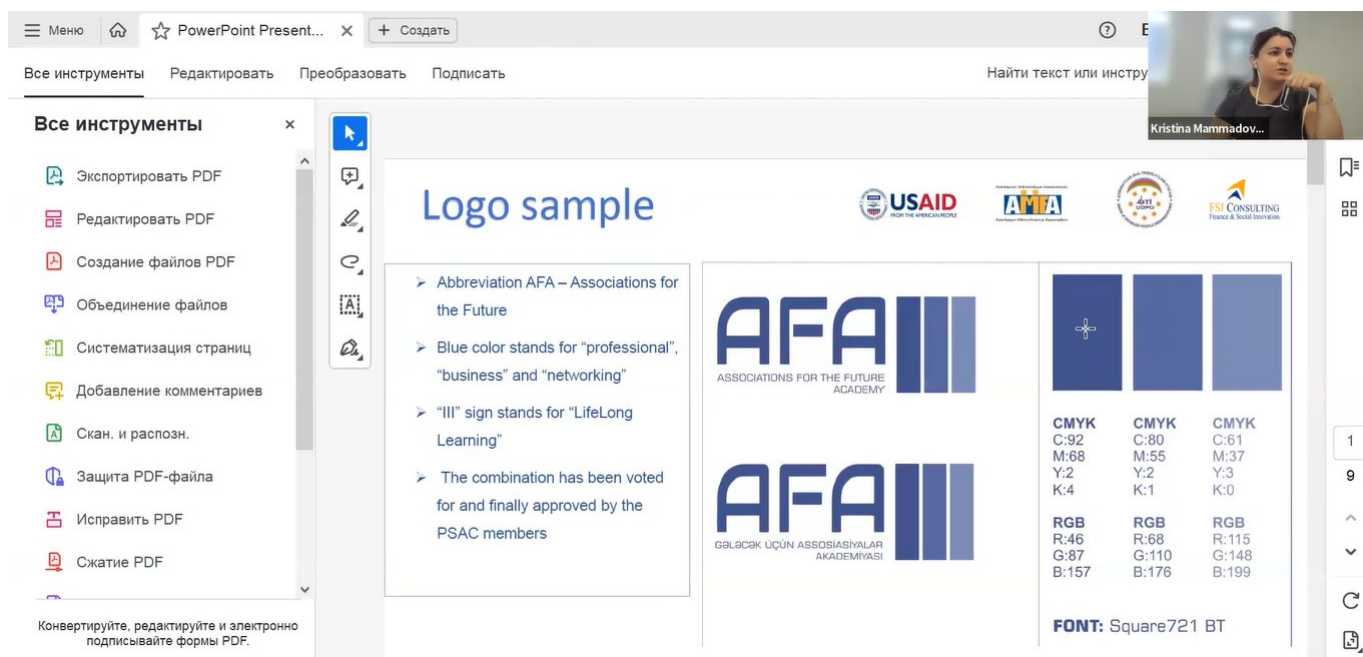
Меню PowerPoint Present... × + Создать

Все инструменты Редактировать Преобразовать Подписать

Найти текст или инстру

Kristina Mammadov...

Все инструменты ×

Экспортировать PDF
Редактировать PDF
Создание файлов PDF
Объединение файлов
Систематизация страниц
Добавление комментариев
Скан. и распозн.
Защита PDF-файла
Исправить PDF
Сжатие PDF

Конвертируйте, редактируйте и электронно подписывайте формы PDF.

Logo sample

USAID FROM THE AMERICAN PEOPLE

AMFA

FSI CONSULTING Finance & Social Innovation

➢ Abbreviation AFA – Associations for the Future

➢ Blue color stands for "professional", "business" and "networking"

➢ "III" sign stands for "LifeLong Learning"

➢ The combination has been voted for and finally approved by the PSAC members

AFA
ASSOCIATIONS FOR THE FUTURE ACADEMY

AFA
GƏLƏCƏK ÜÇÜN ASSOSIASIYALAR AKADEMIYASI

| CMYK | CMYK | CMYK |
|---|---|---|
| C:92 | C:80 | C:61 |
| M:68 | M:55 | M:37 |
| Y:2 | Y:2 | Y:3 |
| K:4 | K:1 | K:0 |

| RGB | RGB | RGB |
|---|---|---|
| R:46 | R:68 | R:115 |
| G:87 | G:110 | G:148 |
| B:157 | B:176 | B:199 |

FONT: Square721 BT

1
9